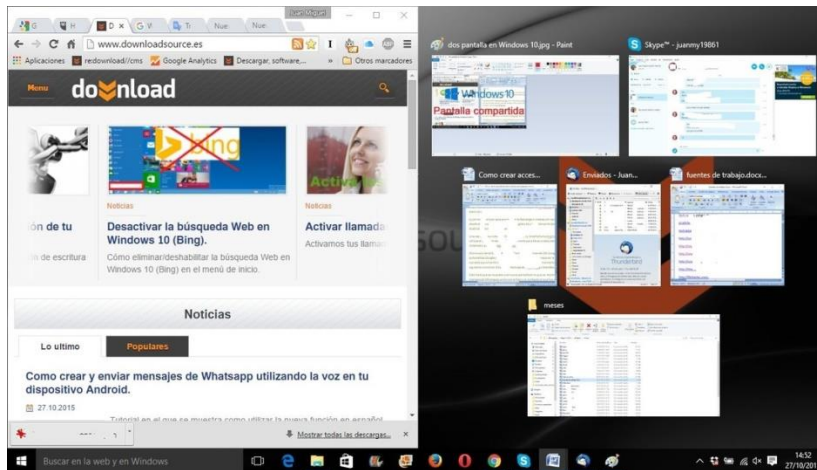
G H D G Ti Nue Nue Juan Miguel

www.downloadsource.es

Aplicaciones redownload/cms Google Analytics Descargar, software... » Otros marcadores

Menu download

bing

Noticias

Desactivar la búsqueda Web en Windows 10 (Bing).

Cómo eliminar/deshabilitar la búsqueda Web en Windows 10 (Bing) en el menú de inicio.

ón de tu

o de escritura

Noticias

Activar llamada

Activamos tus llama

Noticias

Lo ultimo

Populares

Como crear y enviar mensajes de Whatsapp utilizando la voz en tu dispositivo Android.

27.10.2015

Tutorial en el que se muestra como utilizar la nueva función en español

Mostrar todas las descargas...

dos pantalla en Windows 10.jpg - Paint

Windows 10

Pantalla compartida

Skype™ - juanmy19861

Como crear acces...

Enviados - Juan...

Thunderbird

fuentes de trabajo.docx...

meses

Buscar en la web y en Windows

14:52
27/10/201